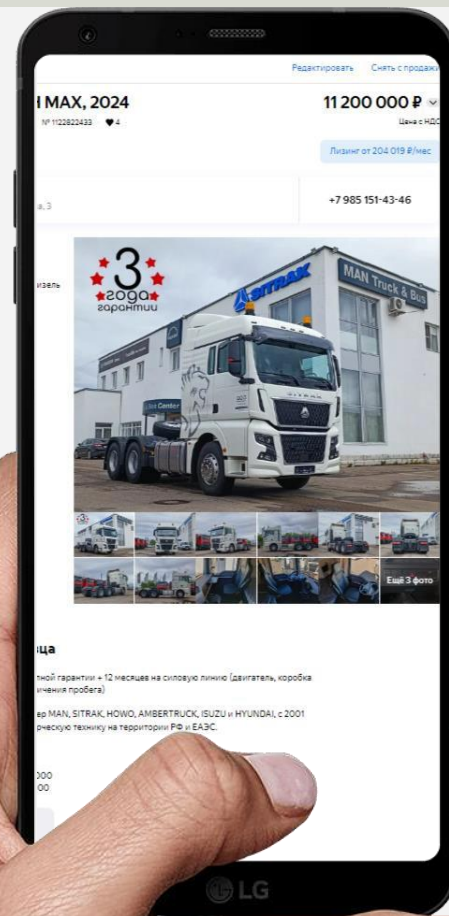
Редактировать Снять с продажи

I MAX, 2024

№ 1122822433 ♥ 4

11 200 000 ₽

Цена с НДС

Лизинг от 204 019 ₽/мес

а, 3

+7 985 151-43-46

изель

3 года гарантии

SITRAK

MAN Truck & Bus

Ещё 3 фото

ца

лной гарантии + 12 месяцев на силовую линию (двигатель, коробка ичения пробега)

ер MAN, SITRAK, HOWO, AMBERTRUCK, ISUZU и HYUNDAI, с 2001 рческую технику на территории РФ и ЕАЭС.

000
00

LG